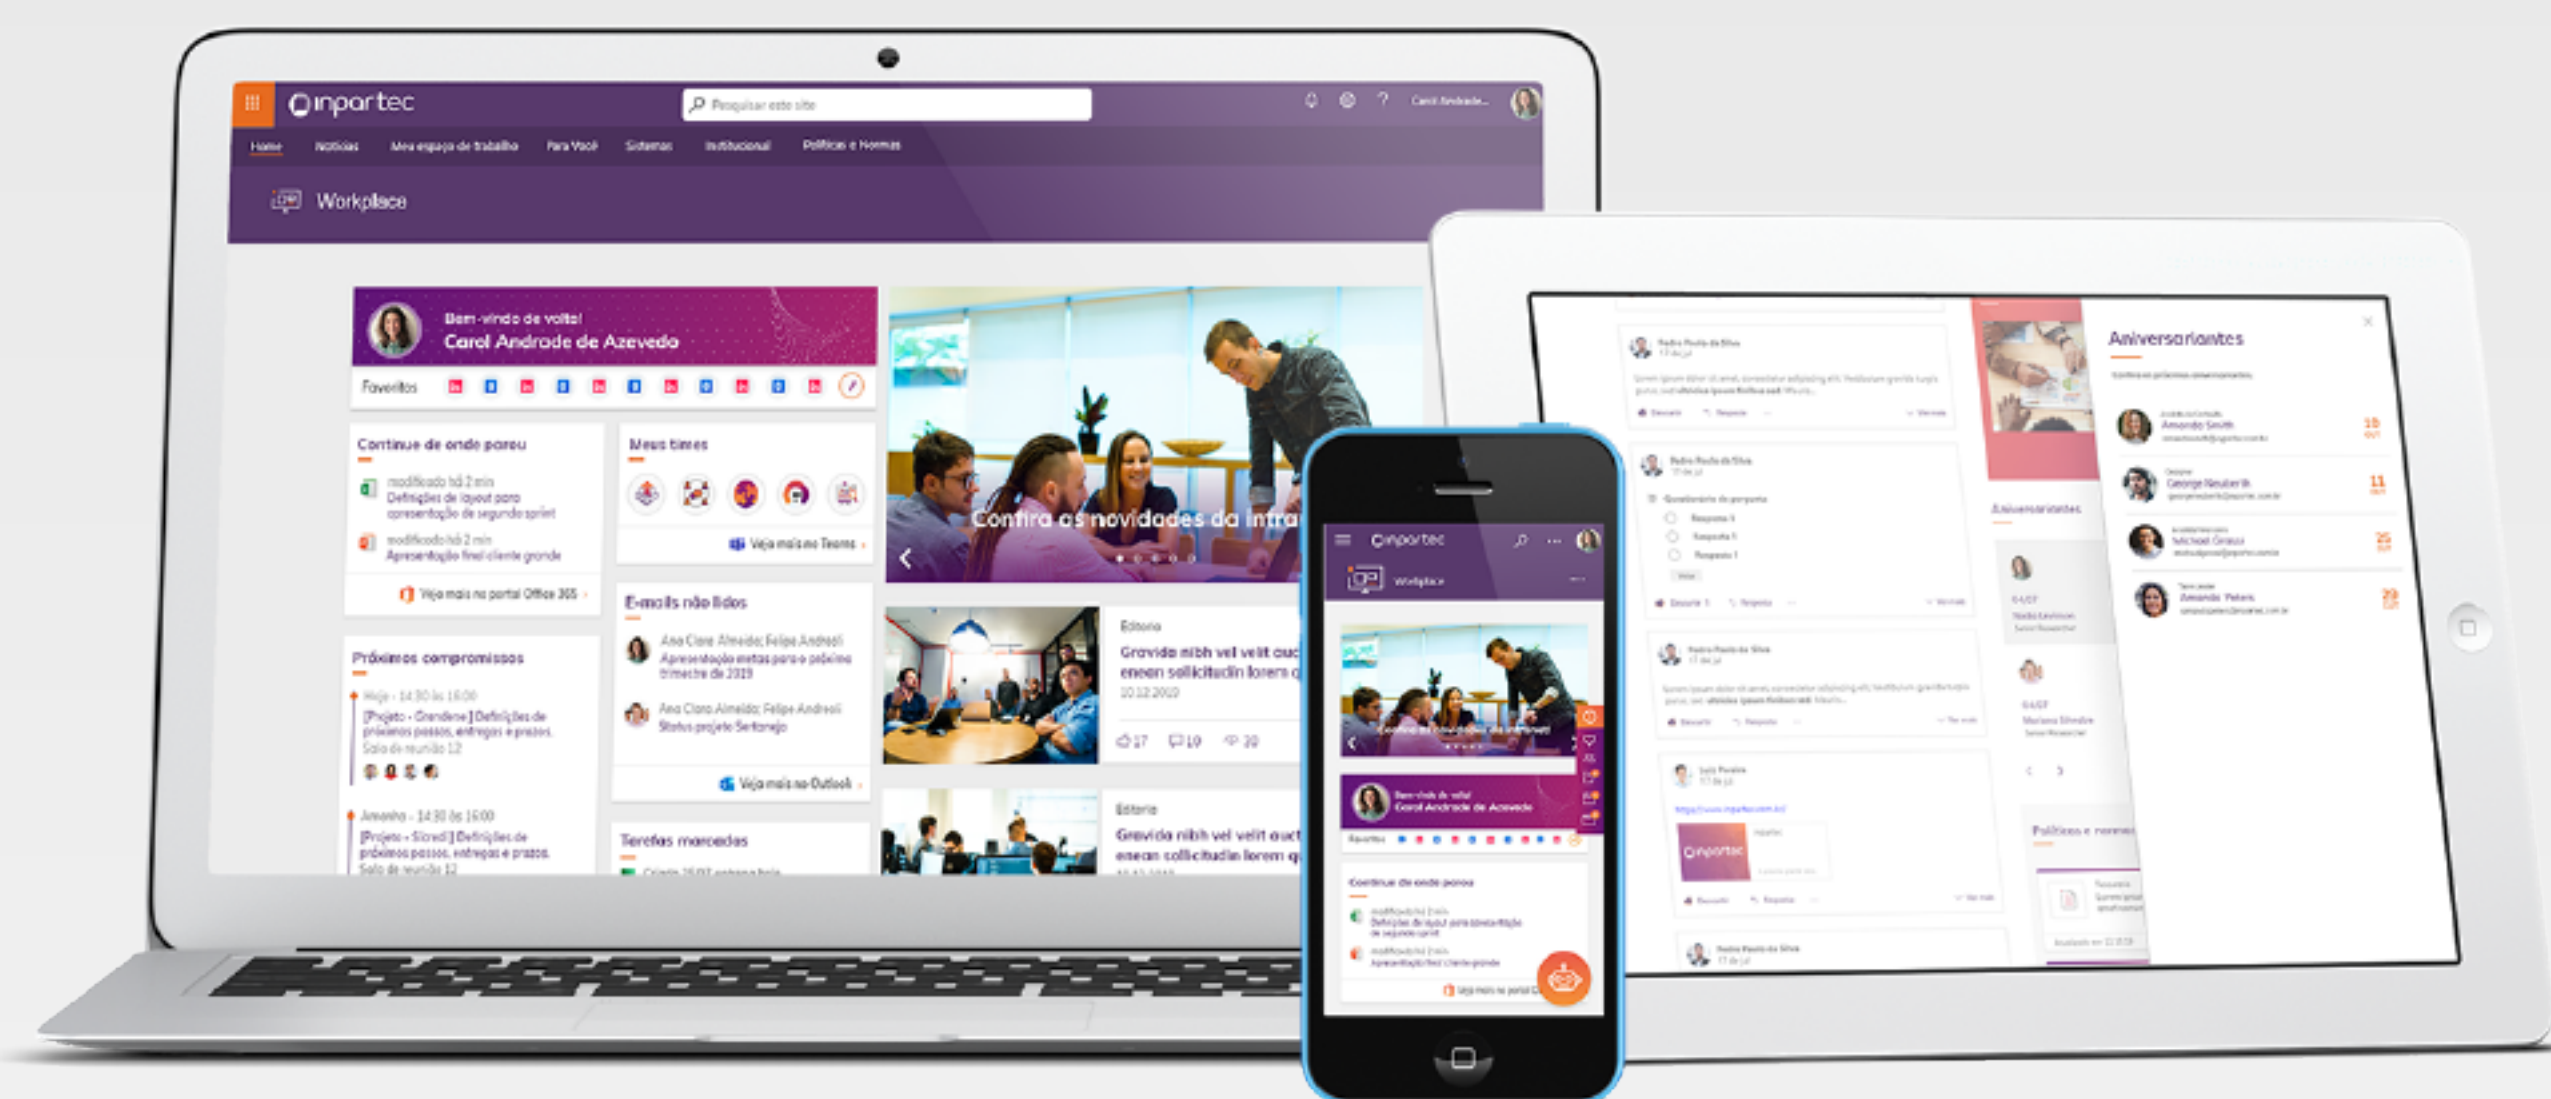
inpartec
Pesquisar este site
Carol Andrade...
Home Notícias Meu espaço de trabalho Para Você Sistemas Institucional Políticas e Normas
Workplace

Bem-vindo de volta!
Carol Andrade de Azevedo
Favoritos

Continue de onde parou
modificado há 2 min
Definições de layout para apresentação da segunda sprint
modificado há 2 min
Apresentação final cliente grande
Veja mais no portal Office 365

Meus times
Veja mais no Teams

Confira as novidades da intra

Próximos compromissos
Hoje - 14:30 às 16:00
[Projeto - Grandene] Definições de próximos passos, entregas e prazos.
Sala de reunião 12
Amanhã - 14:30 às 16:00
[Projeto - Sicredi] Definições de próximos passos, entregas e prazos.
Sala de reunião 12

E-mails não lidos
Ana Clara Almeida; Felipe Andreoli
Apresentação metas para o próximo trimestre de 2019
Ana Clara Almeida; Felipe Andreoli
Status projeto Sertanejo
Veja mais no Outlook

Tarefas marcadas

Editoria
Gravida nibh vel velit auc enean sollicitudin lorem q
10.12.2019
17 19 20

Editoria
Gravida nibh vel velit auct enean sollicitudin lorem q

inpartec
Workplace
Bem-vindo de volta!
Carol Andrade de Azevedo
Continue de onde parou

Aniversariantes
Amanda Smith
George Neuberth
Michael Grassi
Amanda Peters
Aniversariantes
Políticas e normas